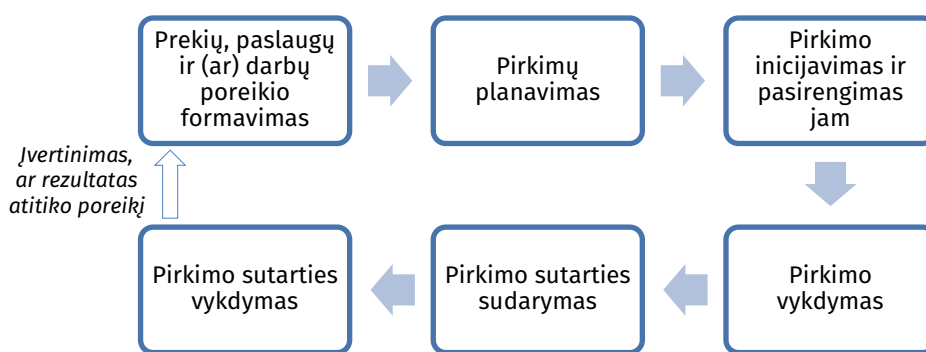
Prekių, paslaugų ir (ar) darbų poreikio formavimas

Pirkimų planavimas

Pirkimo inicijavimas ir pasirengimas jam

Pirkimo vykdymas

Pirkimo sutarties sudarymas

Pirkimo sutarties vykdymas

Įvertinimas, ar rezultatas atitiko poreikį